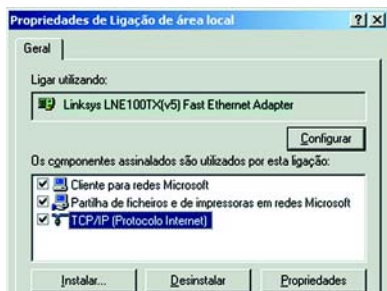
Propriedades de Ligação de área local ? X

Geral

Ligar utilizando:

Linksys LNE100TX(v5) Fast Ethernet Adapter

Configurar

Os componentes assinalados são utilizados por esta ligação:

Cliente para redes Microsoft
Partilha de ficheiros e de impressoras em redes Microsoft
TCP/IP (Protocolo Internet)

Instalar... Desinstalar Propriedades